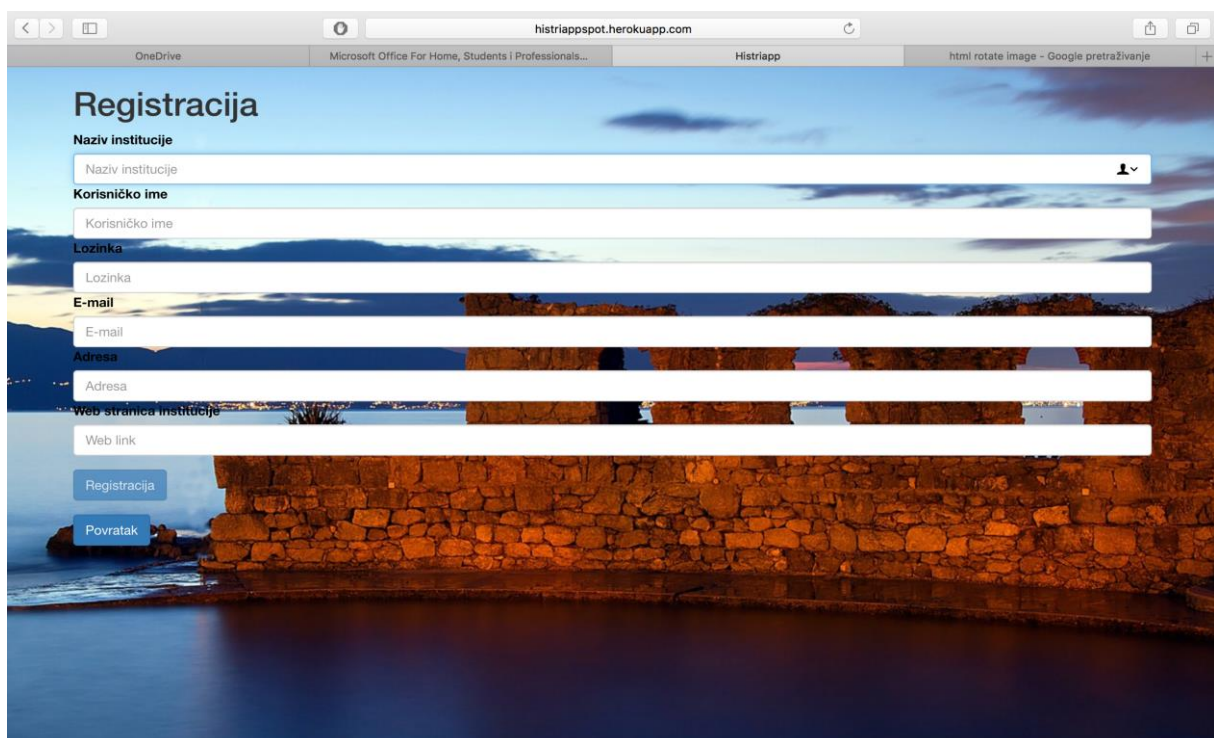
histriappspot.herokuapp.com

OneDrive | Microsoft Office For Home, Students i Professionals... | Histriapp | html rotate image - Google pretraživanje

Registracija

Naziv institucije

Naziv institucije

Korisničko ime

Korisničko ime

Lozinka

Lozinka

E-mail

E-mail

Adresa

Adresa

Web stranica institucije

Web link

Registracija

Povratak